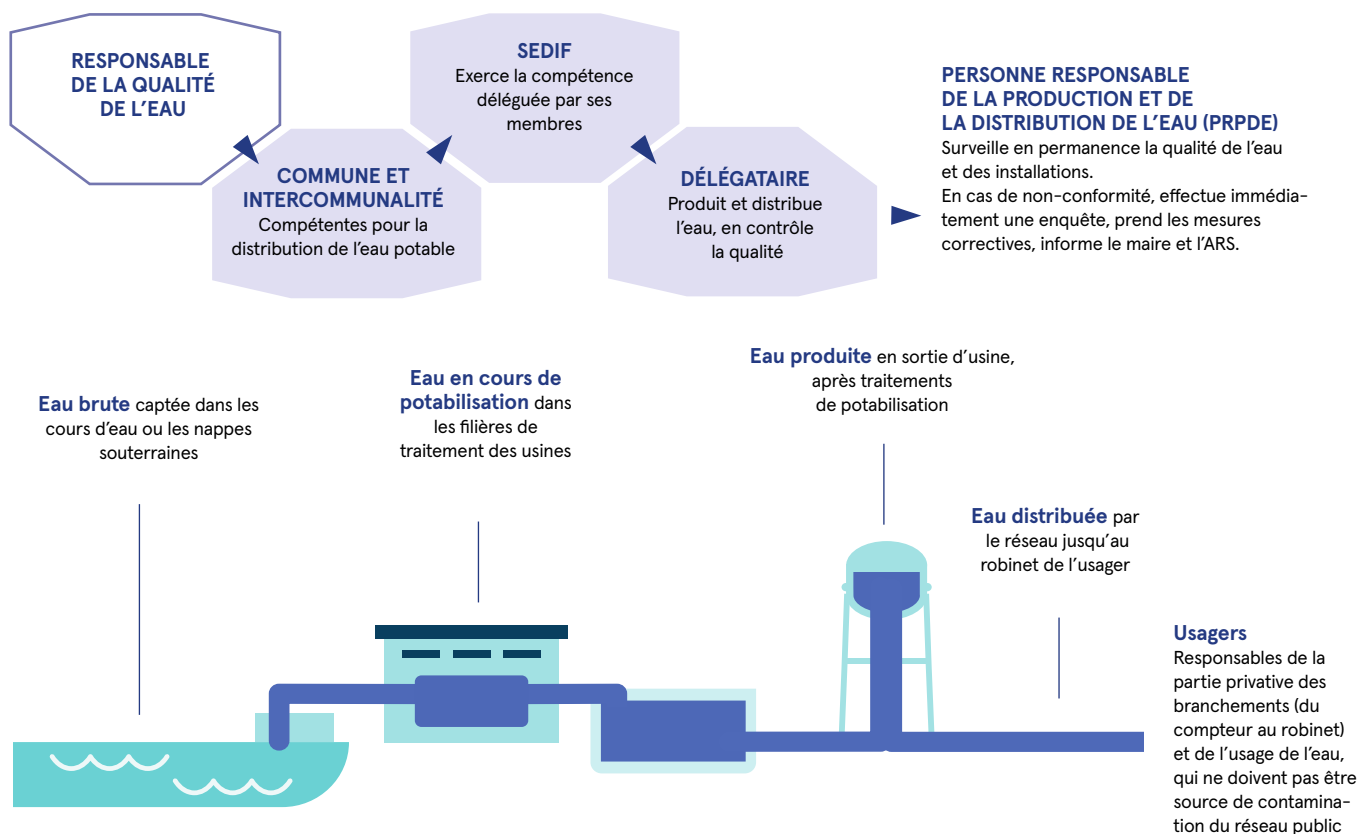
RESPONSABLE DE LA QUALITÉ DE L'EAU

SEDIF
Exerce la compétence déléguée par ses membres

COMMUNE ET INTERCOMMUNALITÉ
Compétentes pour la distribution de l'eau potable

DÉLÉGATAIRE
Produit et distribue l'eau, en contrôle la qualité

PERSONNE RESPONSABLE DE LA PRODUCTION ET DE LA DISTRIBUTION DE L'EAU (PRPDE)
Surveille en permanence la qualité de l'eau et des installations.
En cas de non-conformité, effectue immédiatement une enquête, prend les mesures correctives, informe le maire et l'ARS.

Eau brute captée dans les cours d'eau ou les nappes souterraines

Eau en cours de potabilisation dans les filières de traitement des usines

Eau produite en sortie d'usine, après traitements de potabilisation

Eau distribuée par le réseau jusqu'au robinet de l'usager

Usagers
Responsables de la partie privative des branchements (du compteur au robinet) et de l'usage de l'eau, qui ne doivent pas être source de contamination du réseau public